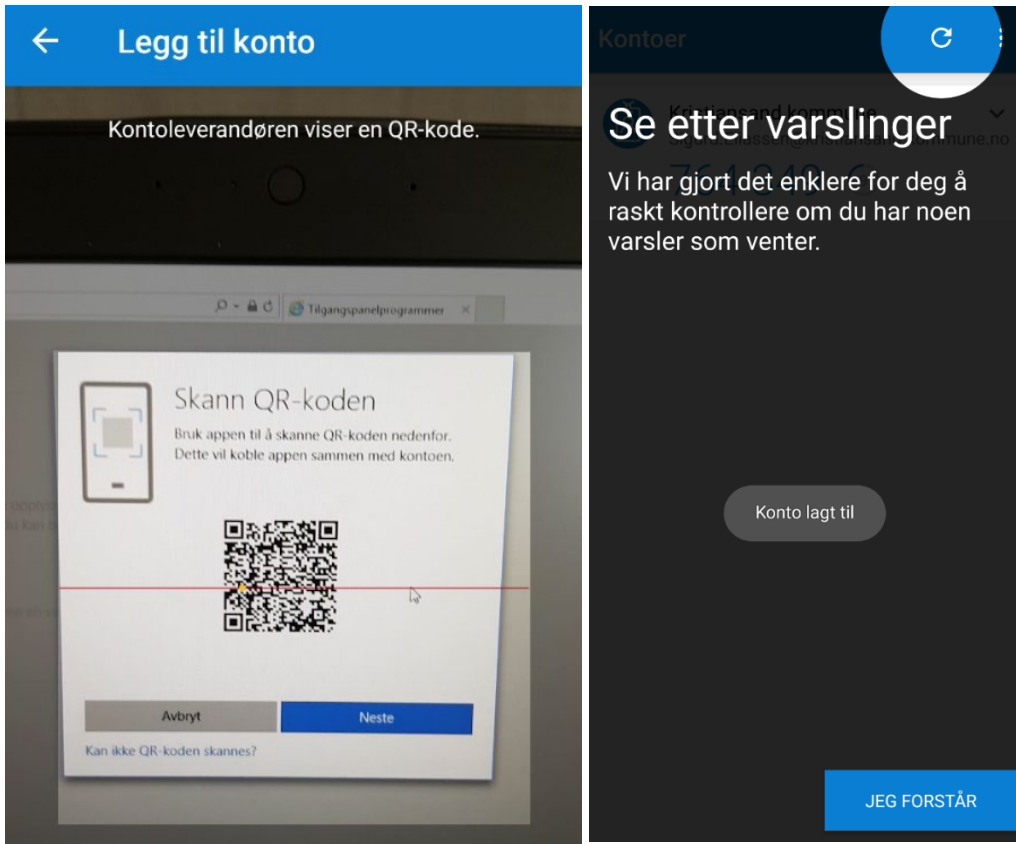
Legg til konto

Kontoleverandøren viser en QR-kode.

Tilgangspanelprogrammer

Skann QR-koden

Bruk appen til å skanne QR-koden nedenfor. Dette vil koble appen sammen med kontoen.

Avbryt

Neste

Kan ikke QR-koden skannes?

Kontoer

Kristiansand kommune

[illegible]@kristiansand.kommune.no

Se etter varslinger

Vi har gjort det enklere for deg å raskt kontrollere om du har noen varsler som venter.

Konto lagt til

JEG FORSTÅR